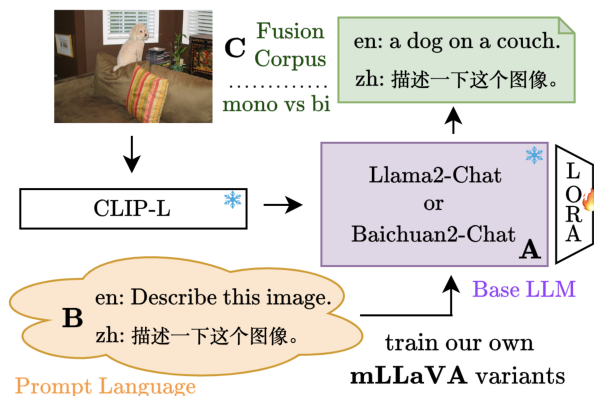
C Fusion Corpus
mono vs bi

en: a dog on a couch.
zh: 描述一下这个图像。

CLIP-L

Llama2-Chat
or
Baichuan2-Chat

A

L
O
R
A

Base LLM

B
en: Describe this image.
zh: 描述一下这个图像。

Prompt Language

train our own
mLLaVA variants